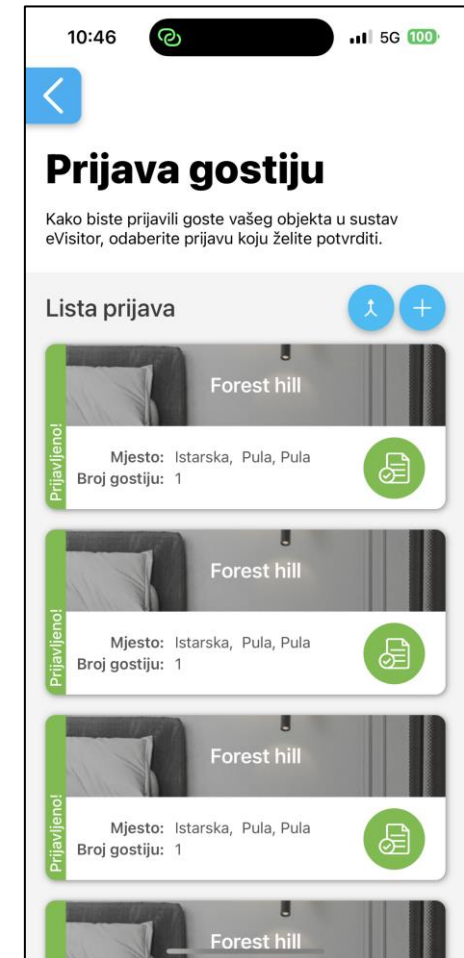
10:46

5G 100

Prijava gostiju

Kako biste prijavili goste vašeg objekta u sustav eVisitor, odaberite prijavu koju želite potvrditi.

Lista prijava

Forest hill

Prijavljeno!

Mjesto: Istarska, Pula, Pula
Broj gostiju: 1

Forest hill

Prijavljeno!

Mjesto: Istarska, Pula, Pula
Broj gostiju: 1

Forest hill

Prijavljeno!

Mjesto: Istarska, Pula, Pula
Broj gostiju: 1

Forest hill